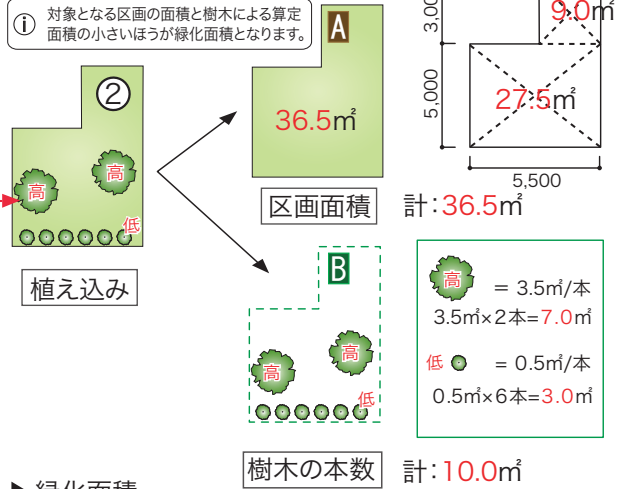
ⓘ 対象となる区画の面積と樹木による算定面積の小さいほうが緑化面積となります。

②

高

高

低

植え込み

A

36.5㎡

区画面積

3,000

9.0㎡

5,000

27.5㎡

5,500

計:36.5㎡

B

高

高

低

樹木の本数

高 = 3.5㎡/本

3.5㎡×2本=7.0㎡

低 = 0.5㎡/本

0.5㎡×6本=3.0㎡

計:10.0㎡

▶ 緑化面積